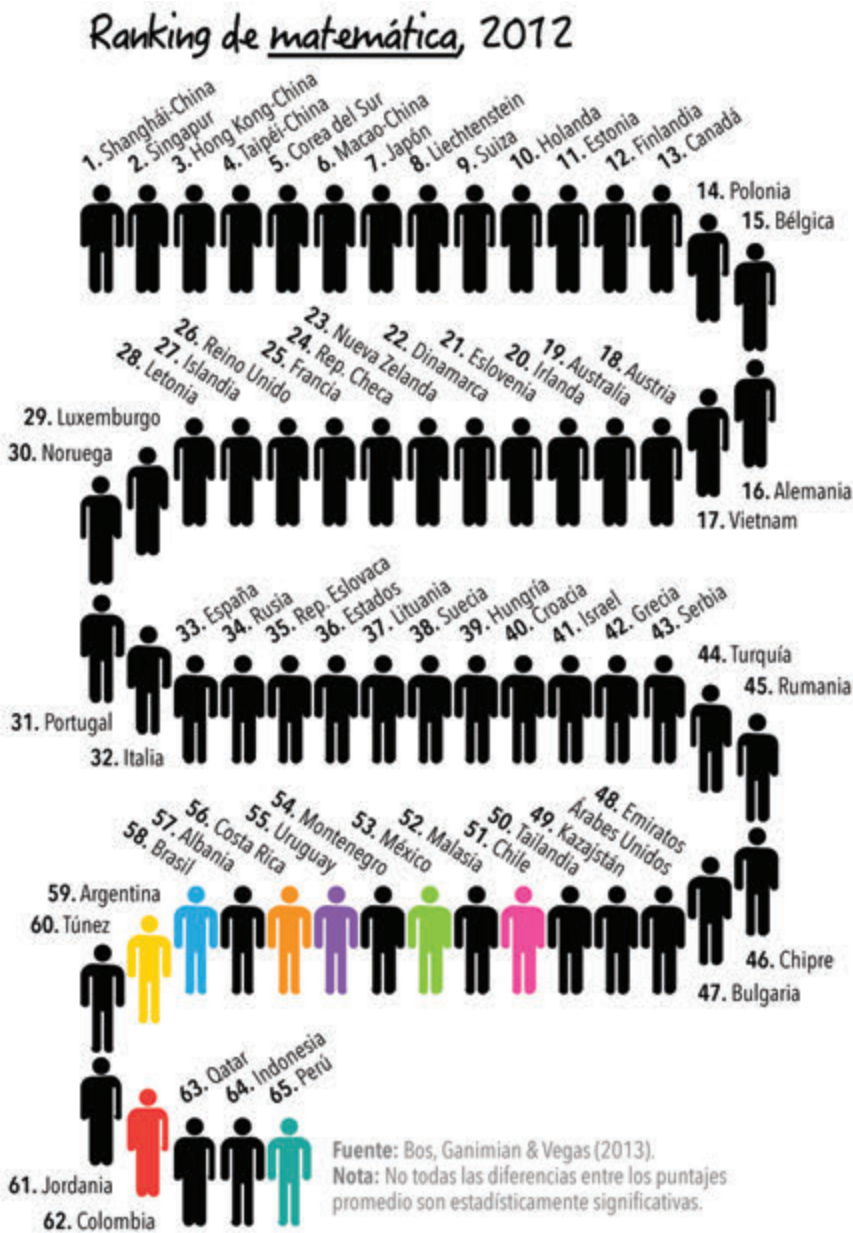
Ranking de matemática, 2012

1. Shanghái-China
2. Singapur
3. Hong Kong-China
4. Taipéi-China
5. Corea del Sur
6. Macao-China
7. Japón
8. Liechtenstein
9. Suiza
10. Holanda
11. Estonia
12. Finlandia
13. Canadá
14. Polonia
15. Bélgica
16. Alemania
17. Vietnam
18. Austria
19. Australia
20. Irlanda
21. Eslovenia
22. Dinamarca
23. Nueva Zelanda
24. Rep. Checa
25. Francia
26. Reino Unido
27. Islandia
28. Letonia
29. Luxemburgo
30. Noruega
31. Portugal
32. Italia
33. España
34. Rusia
35. Rep. Eslovaca
36. Estados
37. Lituania
38. Suecia
39. Hungría
40. Croacia
41. Israel
42. Grecia
43. Serbia
44. Turquía
45. Rumania
46. Chipre
47. Bulgaria
48. Emiratos Árabes Unidos
49. Kazajstán
50. Tailandia
51. Chile
52. Malasia
53. México
54. Montenegro
55. Uruguay
56. Costa Rica
57. Albania
58. Brasil
59. Argentina
60. Túnez
61. Jordania
62. Colombia
63. Qatar
64. Indonesia
65. Perú

Fuente: Bos, Ganimian & Vegas (2013).
Nota: No todas las diferencias entre los puntajes promedio son estadísticamente significativas.